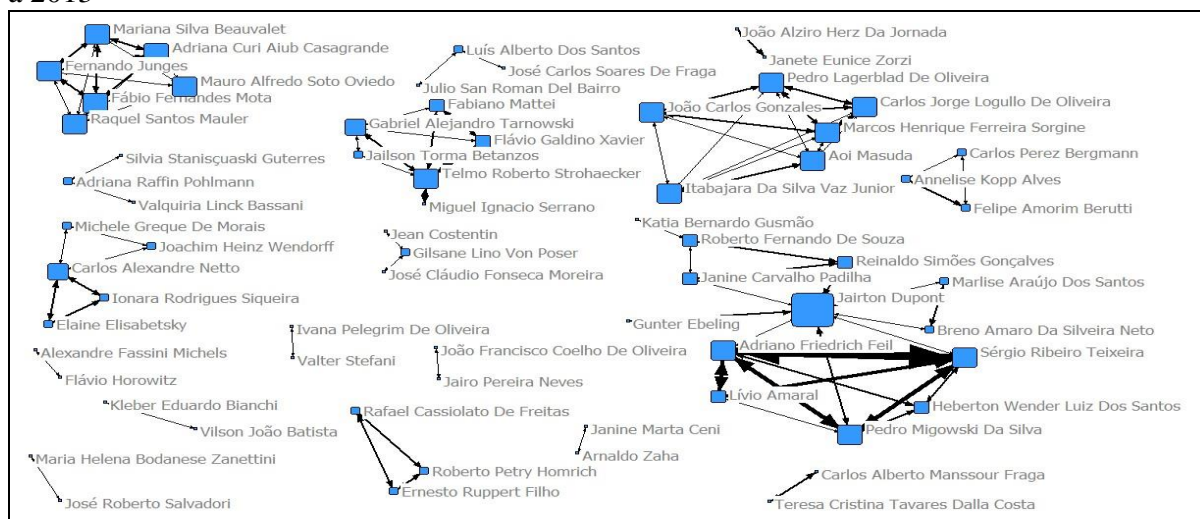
a 2013

Mariana Silva Beauvalet
Adriana Curi Aiub Casagrande
Fernando Junges
Mauro Alfredo Soto Oviedo
Fábio Fernandes Mota
Raquel Santos Mauler
Luís Alberto Dos Santos
José Carlos Soares De Fraga
Julio San Roman Del Bairro
Fabiano Mattei
Gabriel Alejandro Tarnowski
Flávio Galdino Xavier
Jailson Torma Betanzos
Telmo Roberto Strohaecker
Miguel Ignacio Serrano
João Alziro Herz Da Jornada
Janete Eunice Zorzi
Pedro Lagerblad De Oliveira
João Carlos Gonzales
Carlos Jorge Logullo De Oliveira
Marcos Henrique Ferreira Sorgine
Aoi Masuda
Itabajara Da Silva Vaz Junior
Carlos Perez Bergmann
Annelise Kopp Alves
Felipe Amorim Berutti
Silvia Stanisçuaski Guterres
Adriana Raffin Pohlmann
Valquiria Linck Bassani
Michele Greque De Morais
Joachim Heinz Wendorff
Carlos Alexandre Netto
Ionara Rodrigues Siqueira
Elaine Elisabetsky
Jean Costentin
Gilsane Lino Von Poser
José Cláudio Fonseca Moreira
Katia Bernardo Gusmão
Roberto Fernando De Souza
Reinaldo Simões Gonçalves
Janine Carvalho Padilha
Marlise Araújo Dos Santos
Jairton Dupont
Gunter Ebeling
Breno Amaro Da Silveira Neto
Adriano Friedrich Feil
Sérgio Ribeiro Teixeira
Lívio Amaral
Heberton Wender Luiz Dos Santos
Pedro Migowski Da Silva
Ivana Pelegrim De Oliveira
Valter Stefani
João Francisco Coelho De Oliveira
Jairo Pereira Neves
Alexandre Fassini Michels
Flávio Horowitz
Kleber Eduardo Bianchi
Vilson João Batista
Rafael Cassiolato De Freitas
Roberto Petry Homrich
Ernesto Ruppert Filho
Janine Marta Ceni
Arnaldo Zaha
Maria Helena Bodanese Zanettini
José Roberto Salvadori
Carlos Alberto Manssour Fraga
Teresa Cristina Tavares Dalla Costa